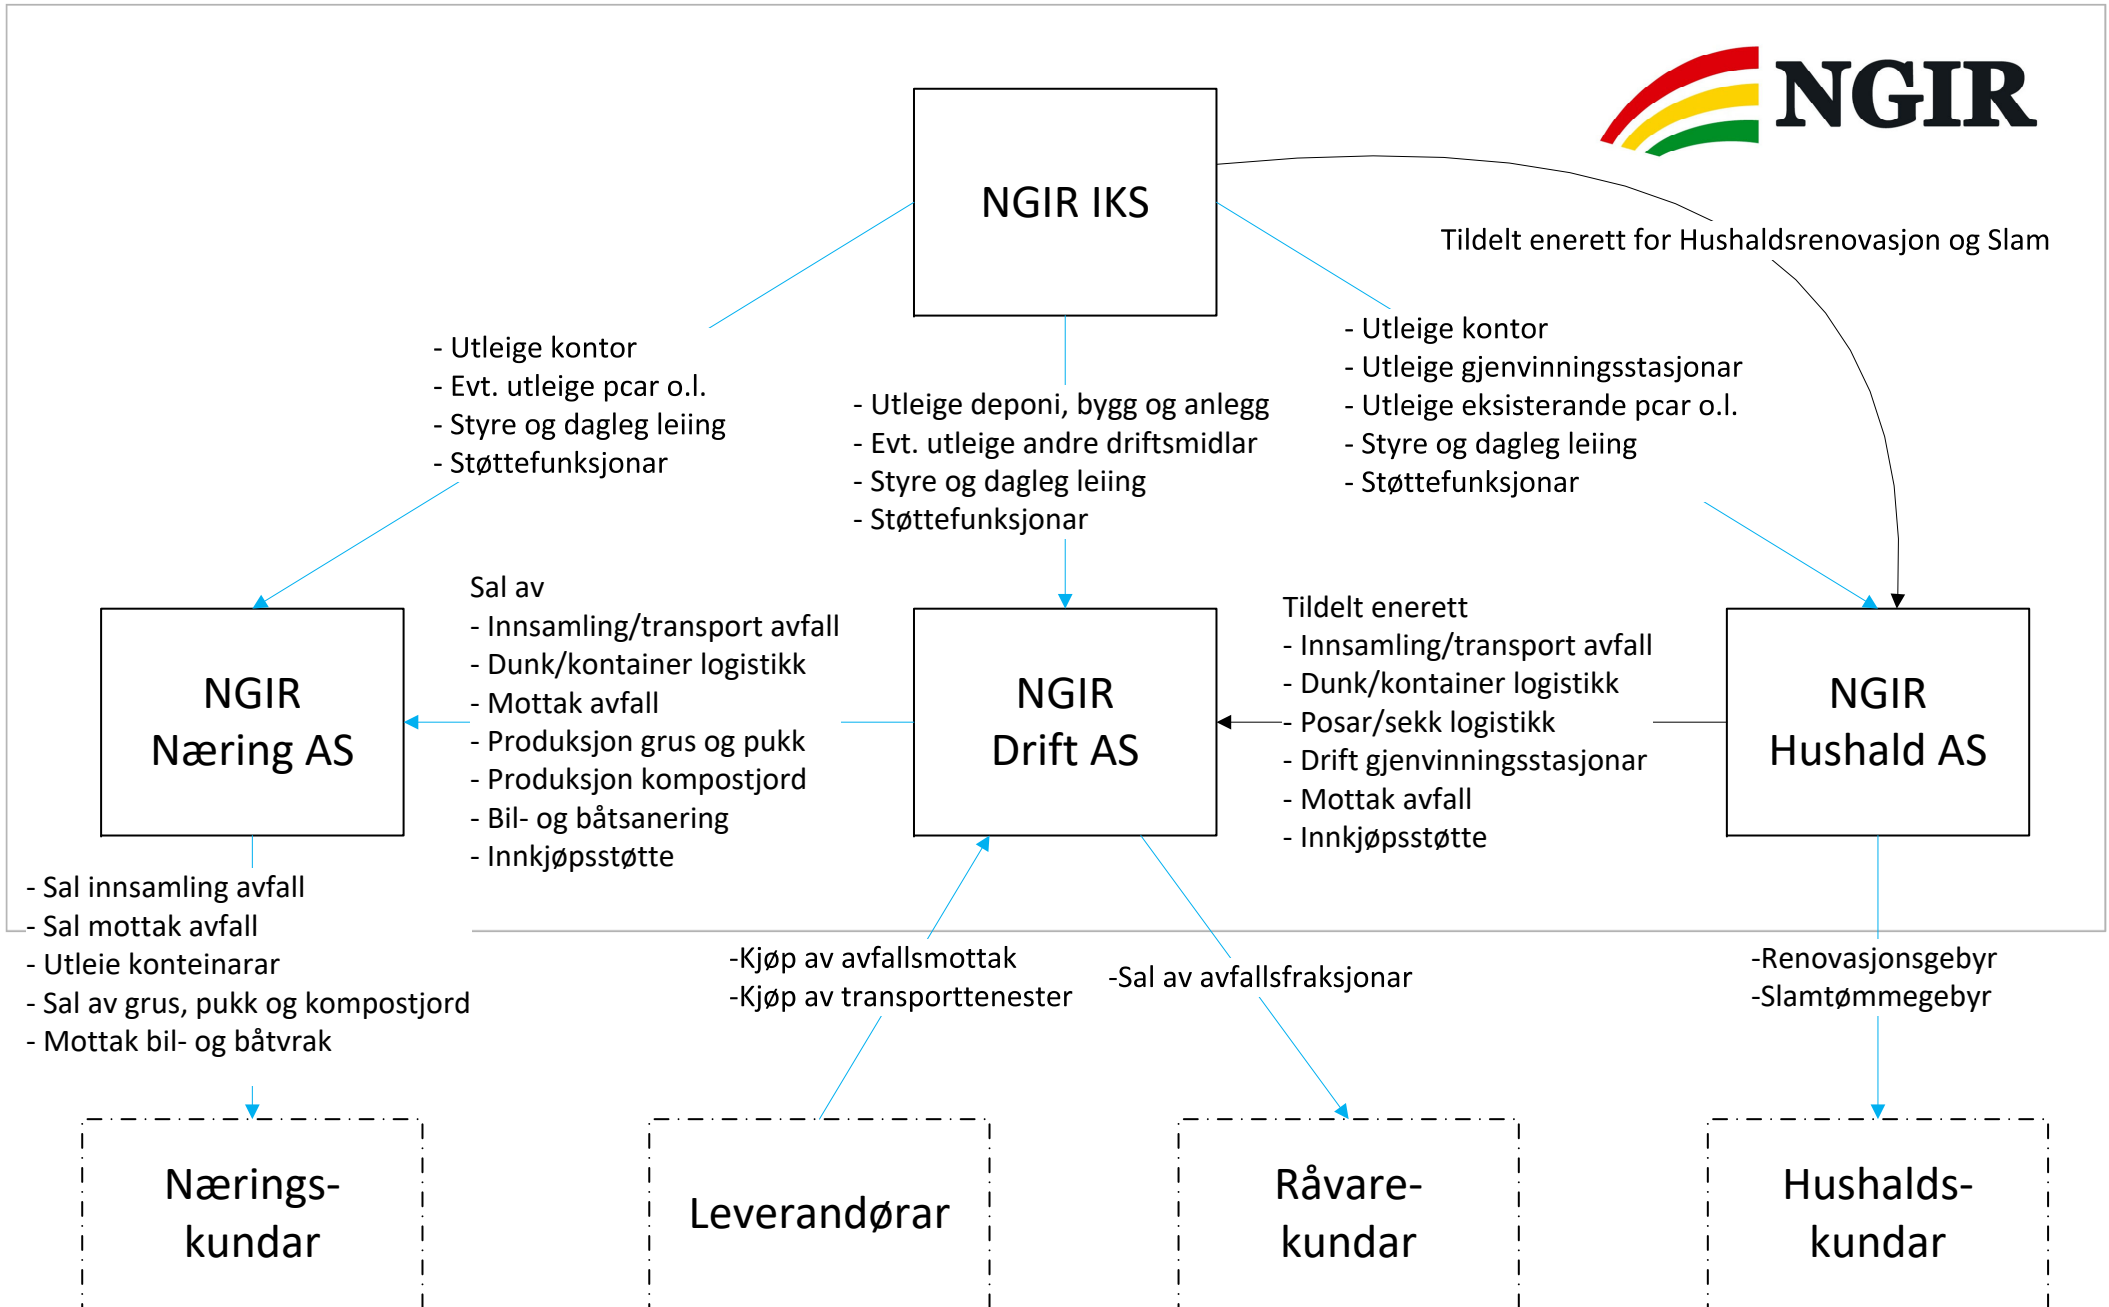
NGIR

NGIR IKS

Tildelt enerett for Hushaldsrenovasjon og Slam

- Utleige kontor
- Evt. utleige pcar o.l.
- Styre og dagleg leiing
- Støttefunksjonar

- Utleige deponi, bygg og anlegg
- Evt. utleige andre driftsmidlar
- Styre og dagleg leiing
- Støttefunksjonar

- Utleige kontor
- Utleige gjenvinningsstasjonar
- Utleige eksisterande pcar o.l.
- Styre og dagleg leiing
- Støttefunksjonar

NGIR Næring AS

Sal av
- Innsamling/transport avfall
- Dunk/kontainer logistikk
- Mottak avfall
- Produksjon grus og pukk
- Produksjon kompostjord
- Bil- og båtsanering
- Innkjøpsstøtte

NGIR Drift AS

Tildelt enerett
- Innsamling/transport avfall
- Dunk/kontainer logistikk
- Posar/sekk logistikk
- Drift gjenvinningsstasjonar
- Mottak avfall
- Innkjøpsstøtte

NGIR Hushald AS

- Sal innsamling avfall
- Sal mottak avfall
- Utleie konteinarar
- Sal av grus, pukk og kompostjord
- Mottak bil- og båtvrak

-Kjøp av avfallsmottak
-Kjøp av transporttenester

-Sal av avfallsfraksjonar

-Renovasjonsgebyr
-Slamtømmegebyr

Nærings-kundar

Leverandørar

Råvare-kundar

Hushalds-kundar